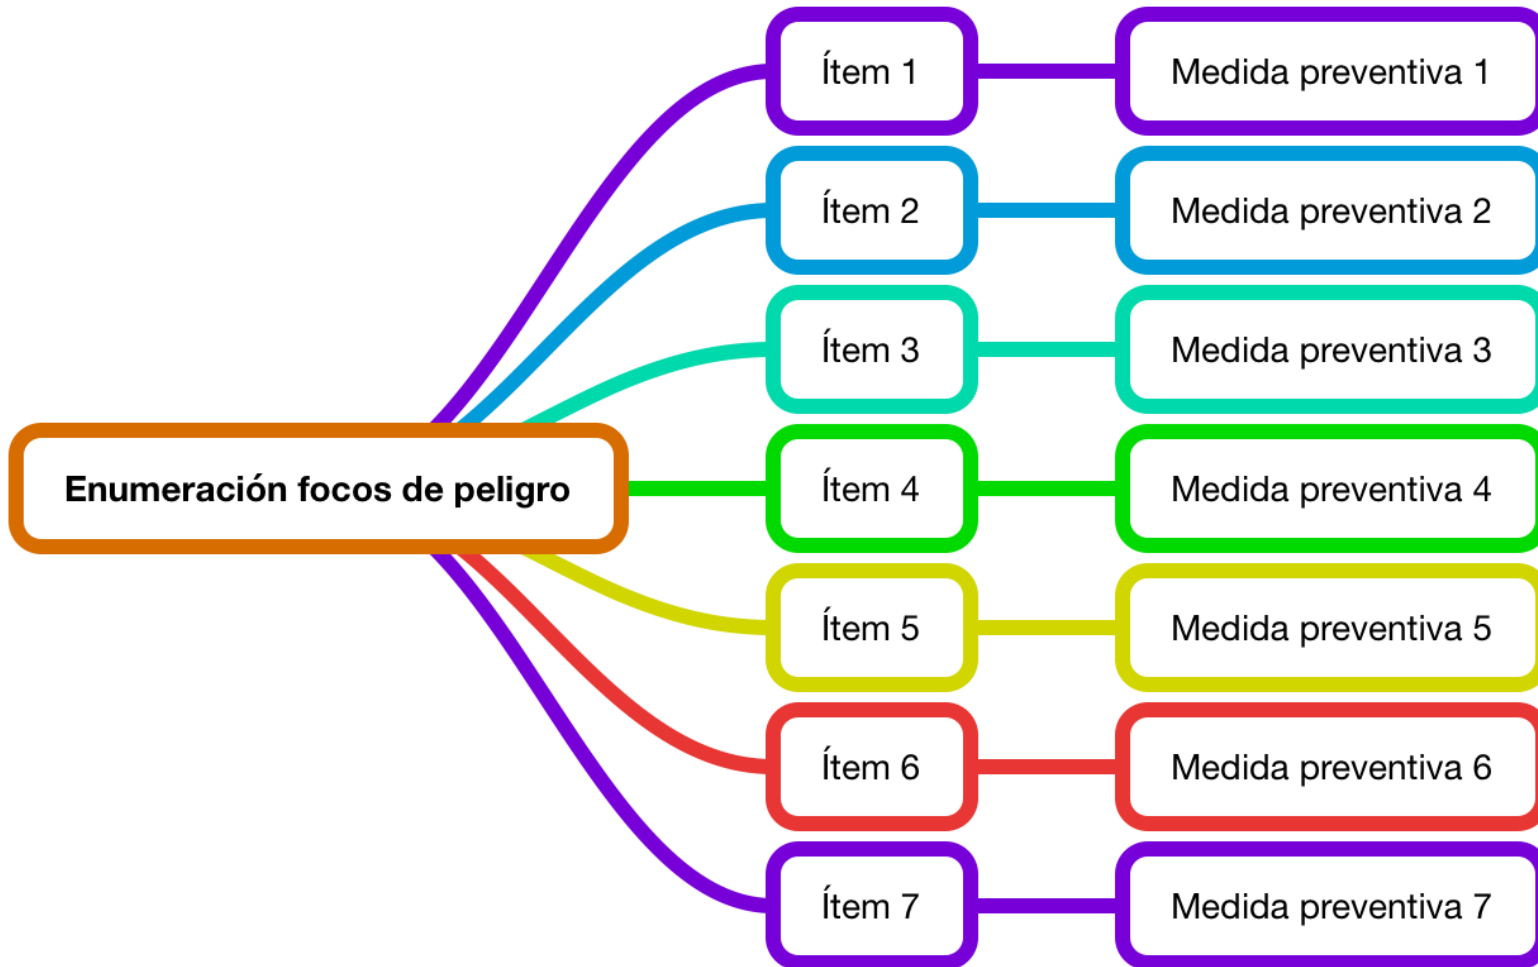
Enumeración focos de peligro

Ítem 1
Medida preventiva 1

Ítem 2
Medida preventiva 2

Ítem 3
Medida preventiva 3

Ítem 4
Medida preventiva 4

Ítem 5
Medida preventiva 5

Ítem 6
Medida preventiva 6

Ítem 7
Medida preventiva 7